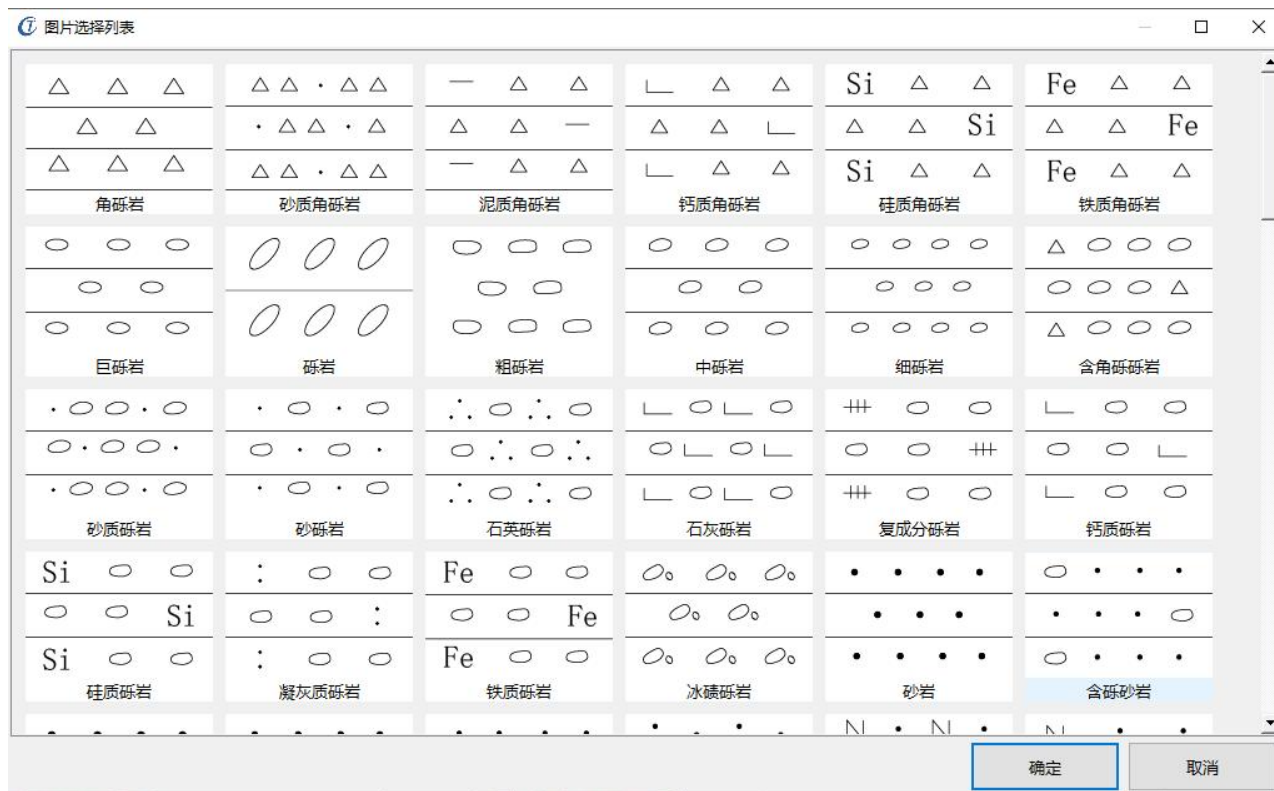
图片选择列表

Si Si Si
Fe Fe Fe
角砾岩
砂质角砾岩
泥质角砾岩
钙质角砾岩
硅质角砾岩
铁质角砾岩

巨砾岩
砾岩
粗砾岩
中砾岩
细砾岩
含角砾砾岩

砂质砾岩
砂砾岩
石英砾岩
石灰砾岩
复成分砾岩
钙质砾岩

Si Si Si
Fe Fe Fe
硅质砾岩
凝灰质砾岩
铁质砾岩
冰碛砾岩
砂岩
含砾砂岩

N N N

确定
取消